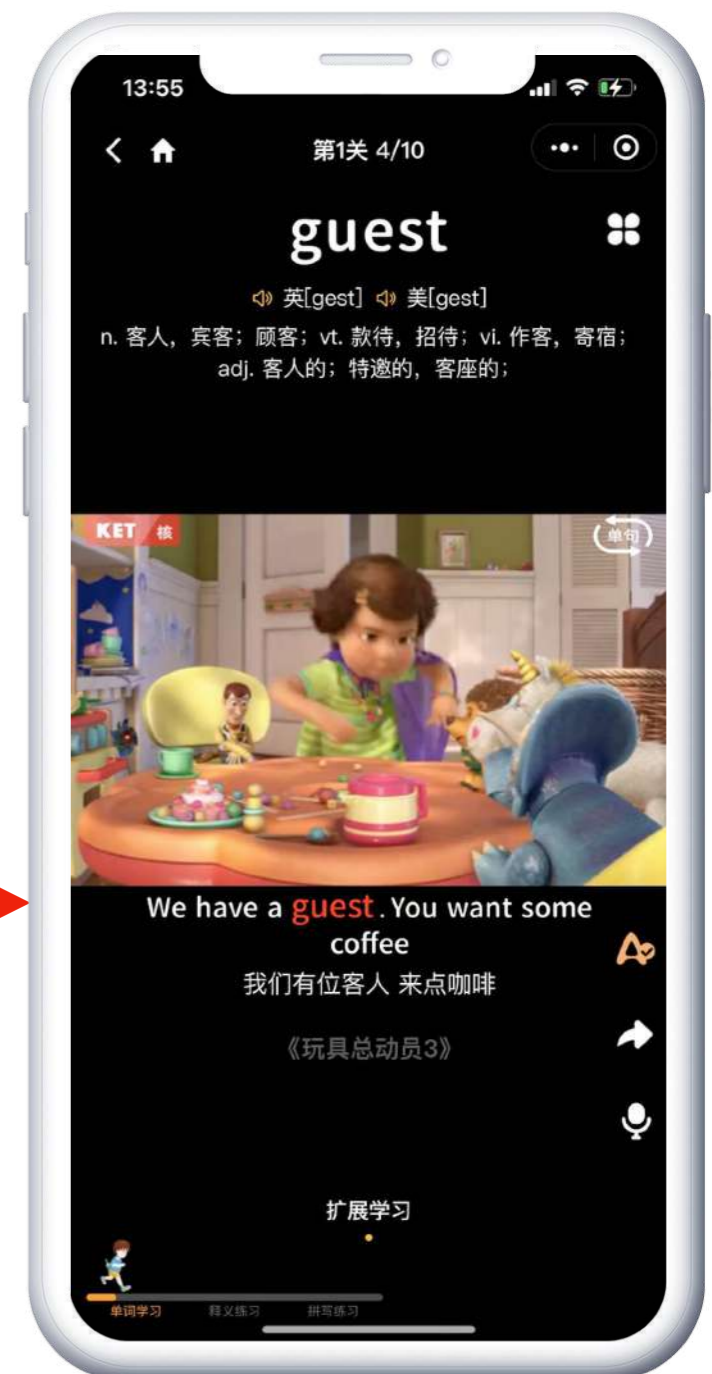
13:55

第1关 4/10

guest

英[gest] 美[gest]

n. 客人，宾客；顾客；vt. 款待，招待；vi. 作客，寄宿；adj. 客人的；特邀的，客座的；

KET 核

单句

We have a guest. You want some coffee

我们有位客人 来点咖啡

《玩具总动员3》

扩展学习

单词学习 释义练习 拼写练习